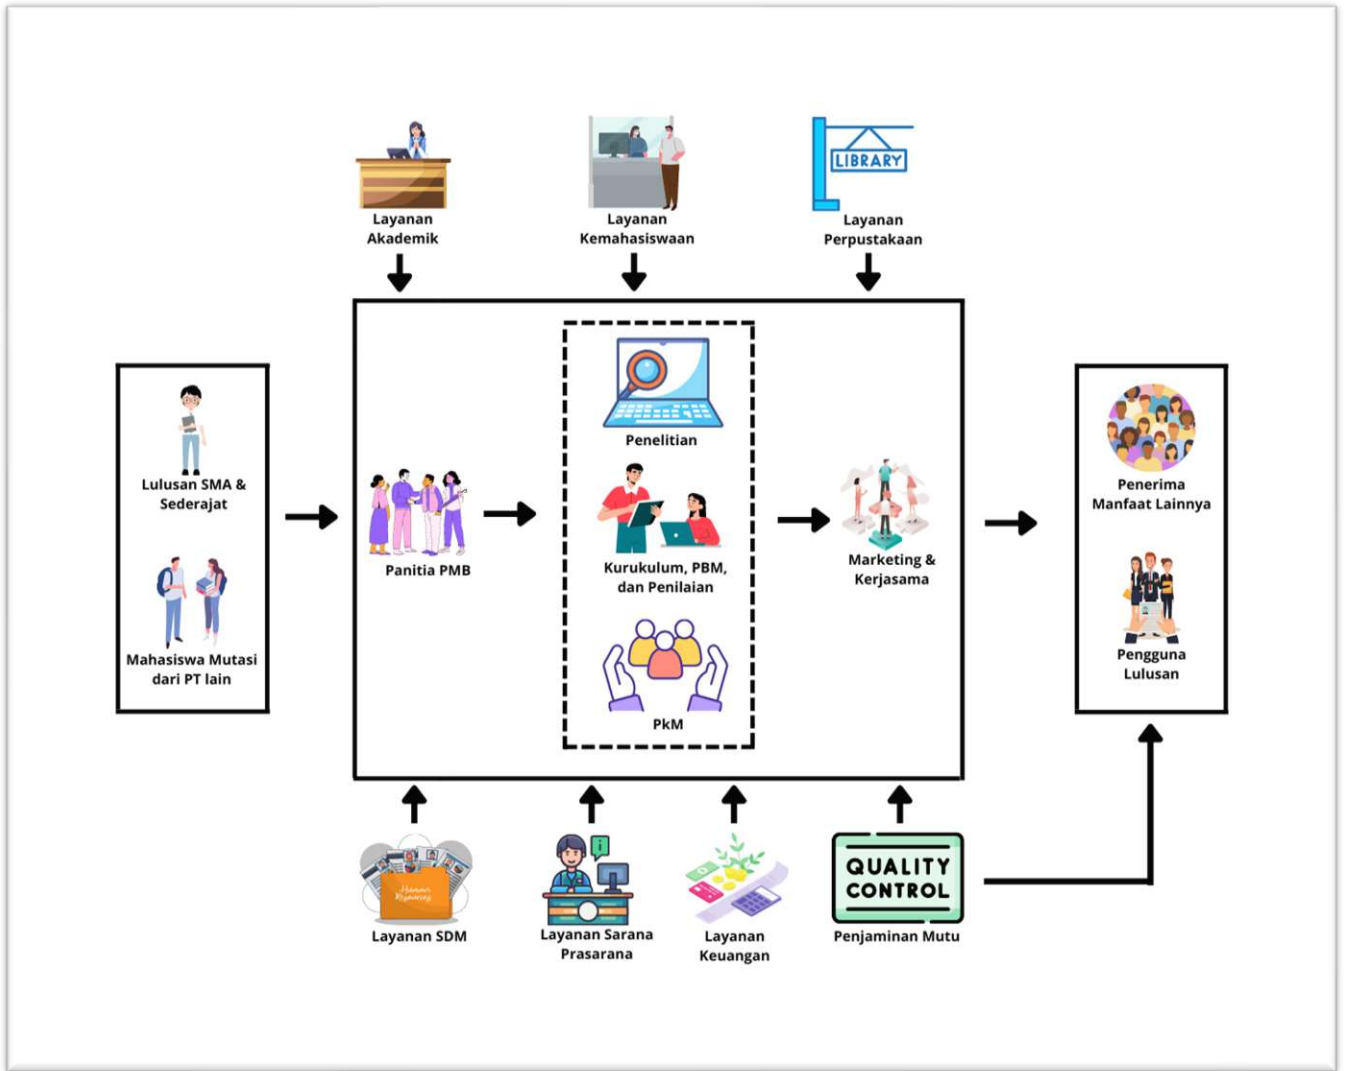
LIBRARY

Layanan Akademik

Layanan Kemahasiswaan

Layanan Perpustakaan

Lulusan SMA & Sederajat

Mahasiswa Mutasi dari PT lain

Panitia PMB

Penelitian

Kurukulum, PBM, dan Penilaian

PkM

Marketing & Kerjasama

Penerima Manfaat Lainnya

Pengguna Lulusan

Layanan SDM

Layanan Sarana Prasarana

Layanan Keuangan

QUALITY CONTROL

Penjaminan Mutu